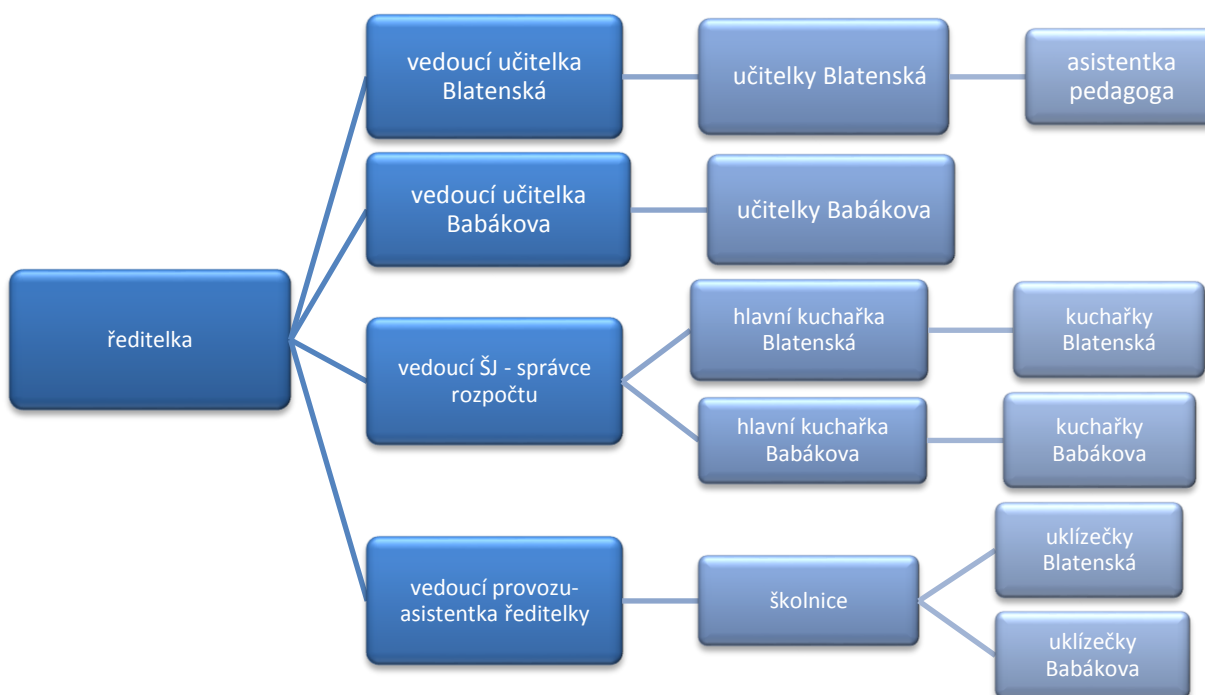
ředitelka

vedoucí učitelka Blatenská

učitelky Blatenská

asistentka pedagoga

vedoucí učitelka Babákova

učitelky Babákova

vedoucí ŠJ - správce rozpočtu

hlavní kuchařka Blatenská

kuchařky Blatenská

hlavní kuchařka Babákova

kuchařky Babákova

vedoucí provozu-asistentka ředitelky

školnice

uklízečky Blatenská

uklízečky Babákova